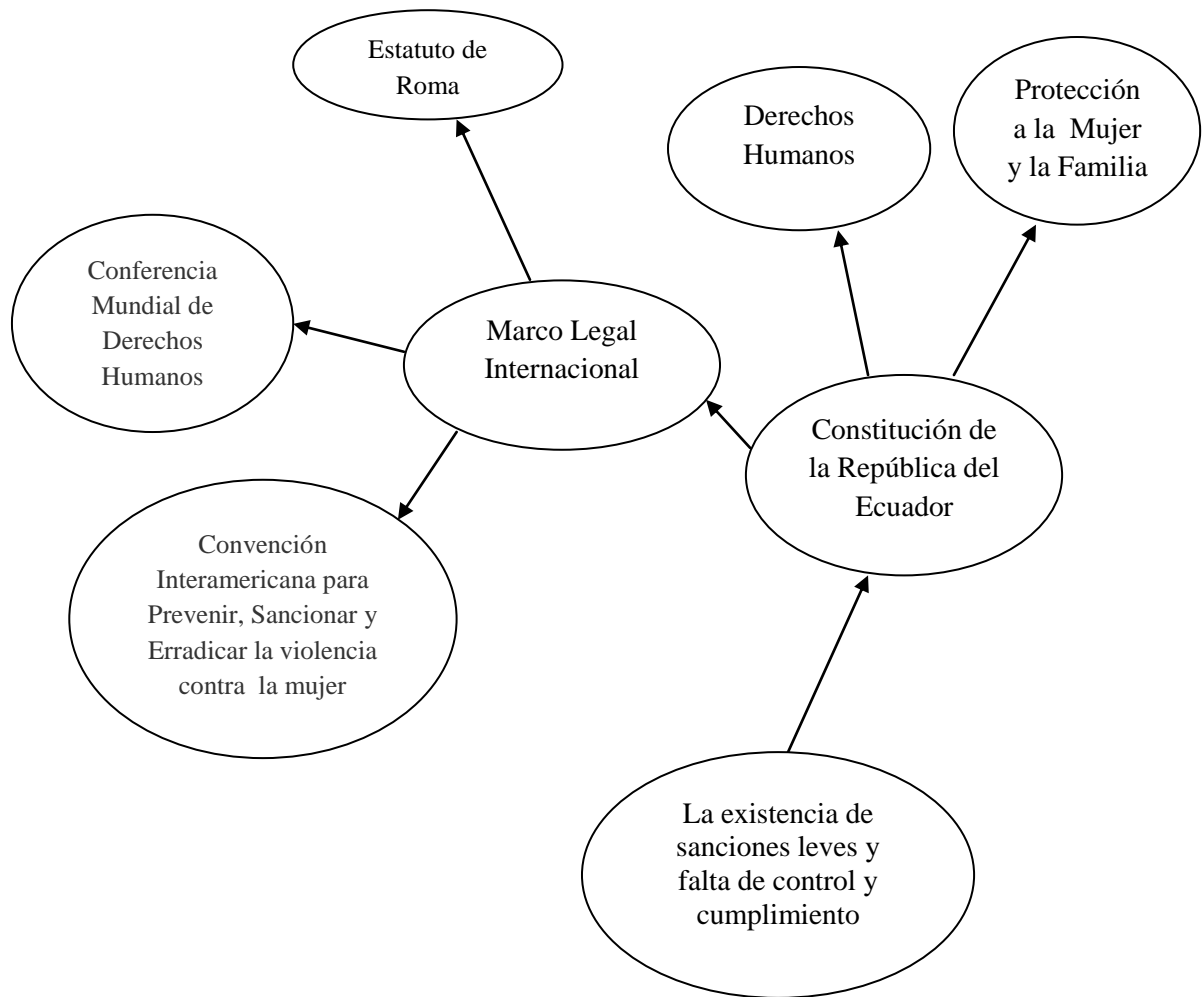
Estatuto de Roma

Derechos Humanos

Protección a la Mujer y la Familia

Conferencia Mundial de Derechos Humanos

Marco Legal Internacional

Constitución de la República del Ecuador

Convención Interamericana para Prevenir, Sancionar y Erradicar la violencia contra la mujer

La existencia de sanciones leves y falta de control y cumplimiento